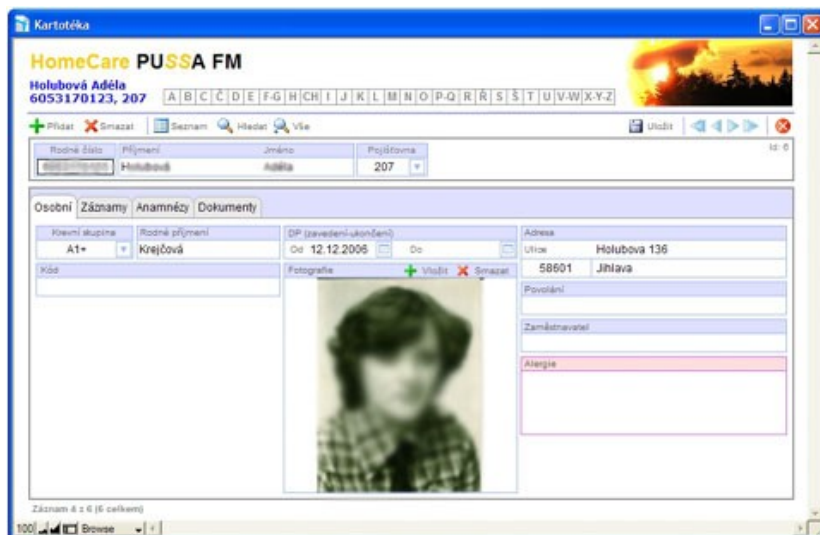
Kartotéka

HomeCare PUSSA FM

Holubová Adéla
6053170123, 207

A B C Č D E F-G H CH I J K L M N O P-Q R Ř S Š T U V-W X-Y-Z

Přidat Smazat Seznam Hledat Vše Uložit

Id: 6

| Rodné číslo | Příjmení | Jméno | Pojišťovna |
|---|---|---|---|
| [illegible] | Holubová | Adéla | 207 |

Osobní Záznamy Anamnézy Dokumenty

| Krevní skupina | Rodné příjmení |
|---|---|
| A1+ | Krejčová |

Kód

DP (zavedení-ukončení)
Od 12.12.2006 Do

Fotografie
Vložit Smazat

Adresa
Ulice Holubova 136
58601 Jihlava

Povolání

Zaměstnavatel

Alergie

Záznam 4 z 6 (6 celkem)

100 Browse